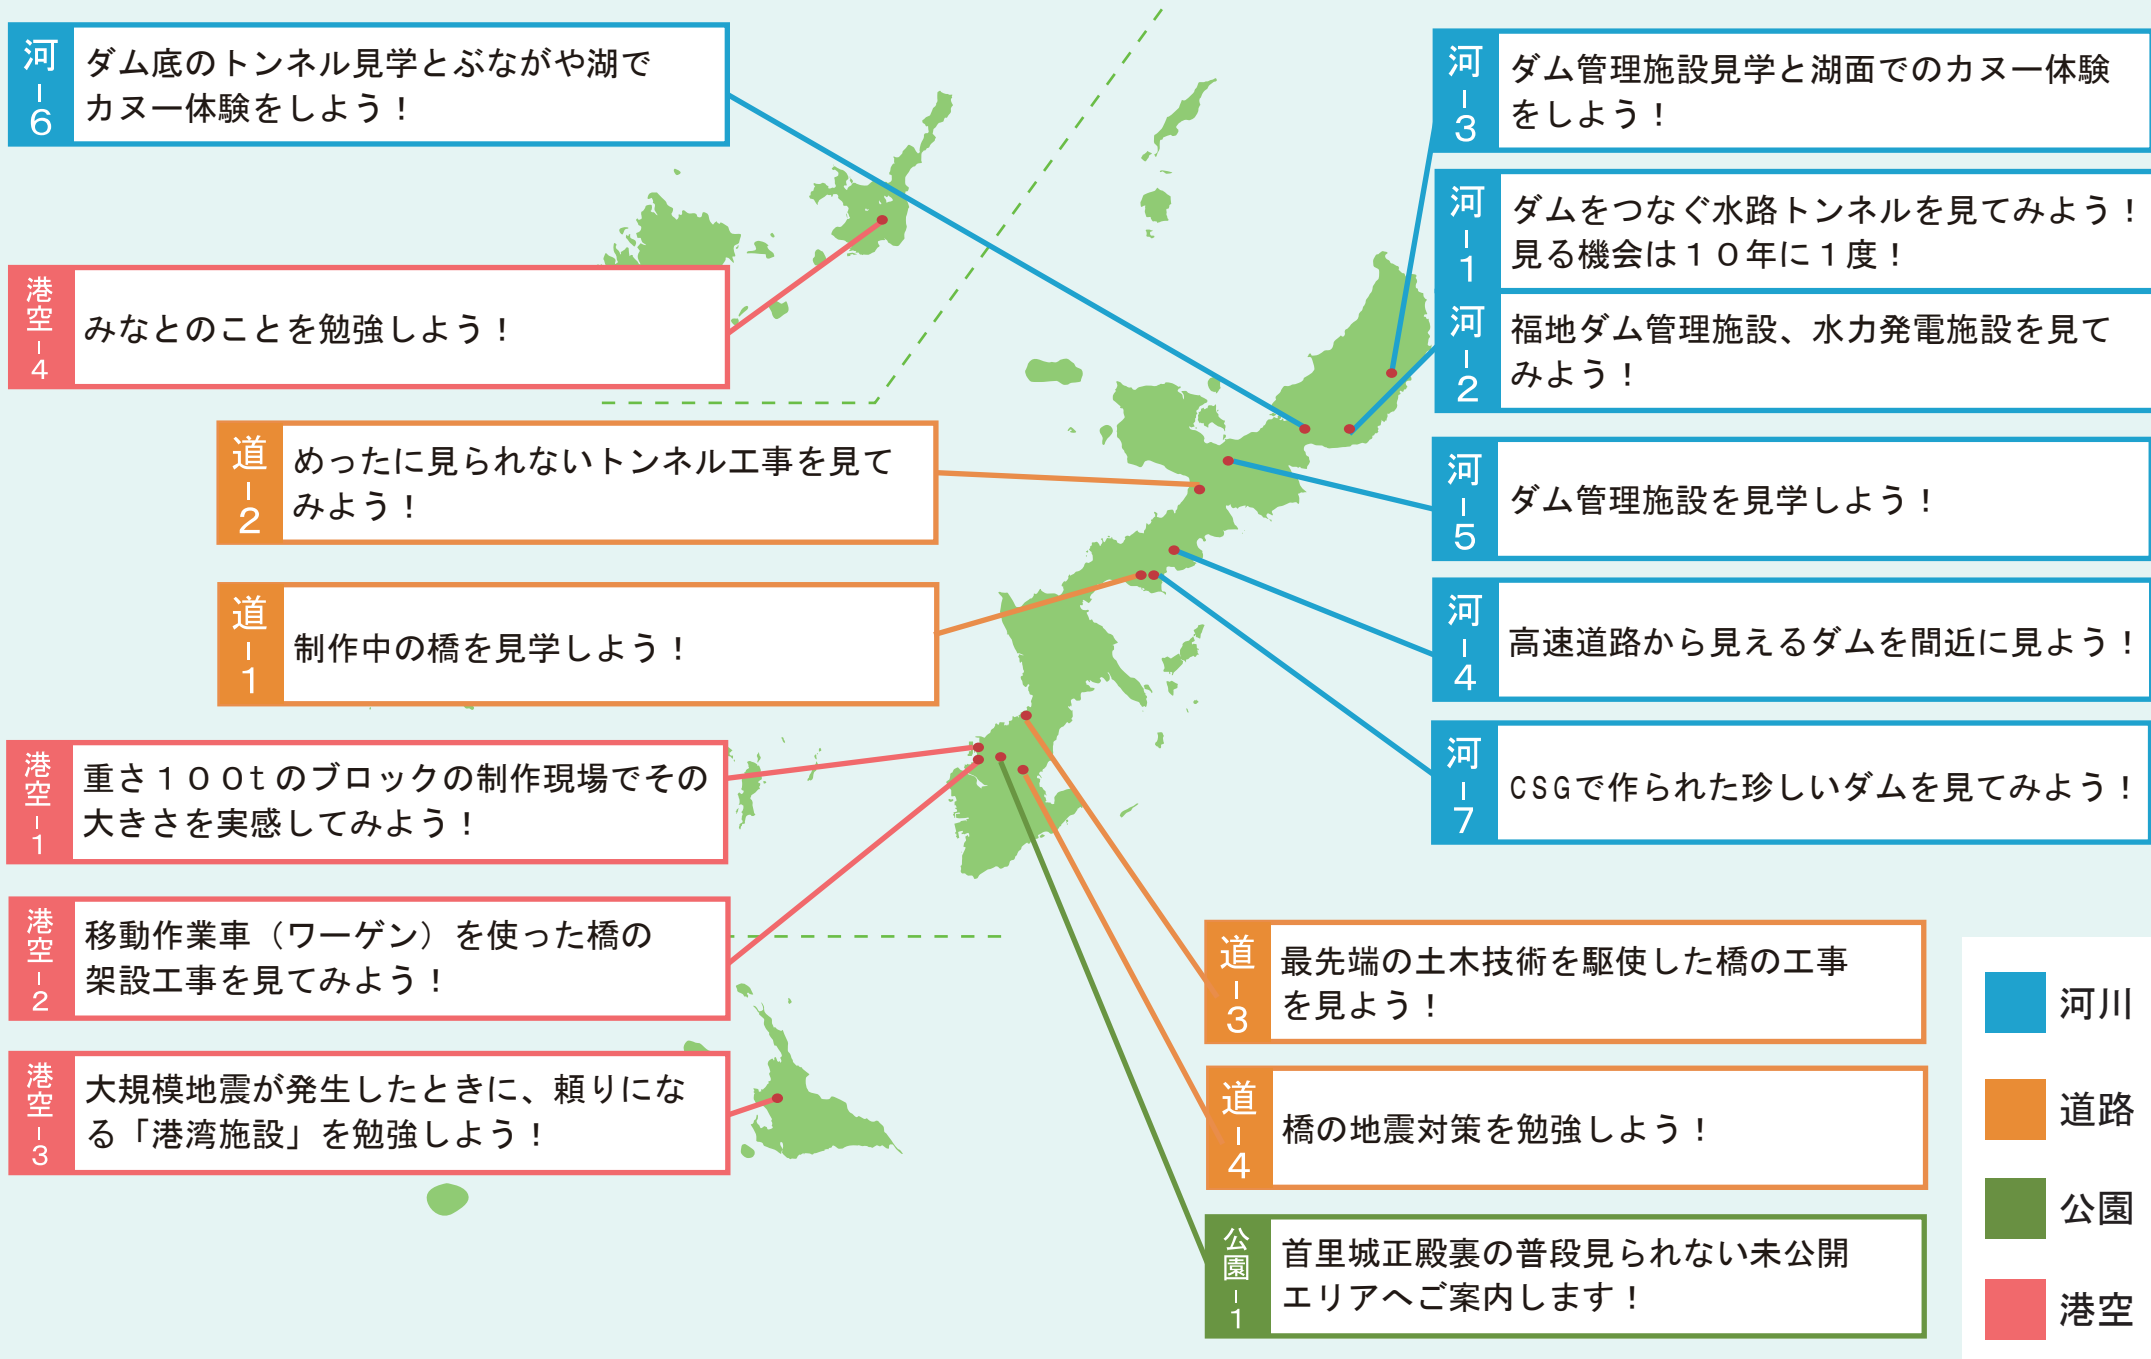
河-6
ダム底のトンネル見学とぶながや湖でカヌー体験をしよう！

港空-4
みなとのことを勉強しよう！

道-2
めったに見られないトンネル工事を見てみよう！

道-1
制作中の橋を見学しよう！

港空-1
重さ１００ｔのブロックの制作現場でその大きさを実感してみよう！

港空-2
移動作業車（ワーゲン）を使った橋の架設工事を見てみよう！

港空-3
大規模地震が発生したときに、頼りになる「港湾施設」を勉強しよう！

河-3
ダム管理施設見学と湖面でのカヌー体験をしよう！

河-1
ダムをつなぐ水路トンネルを見てみよう！見る機会は１０年に１度！

河-2
福地ダム管理施設、水力発電施設を見てみよう！

河-5
ダム管理施設を見学しよう！

河-4
高速道路から見えるダムを間近に見よう！

河-7
CSGで作られた珍しいダムを見てみよう！

道-3
最先端の土木技術を駆使した橋の工事を見よう！

道-4
橋の地震対策を勉強しよう！

公園-1
首里城正殿裏の普段見られない未公開エリアへご案内します！

河川
道路
公園
港空